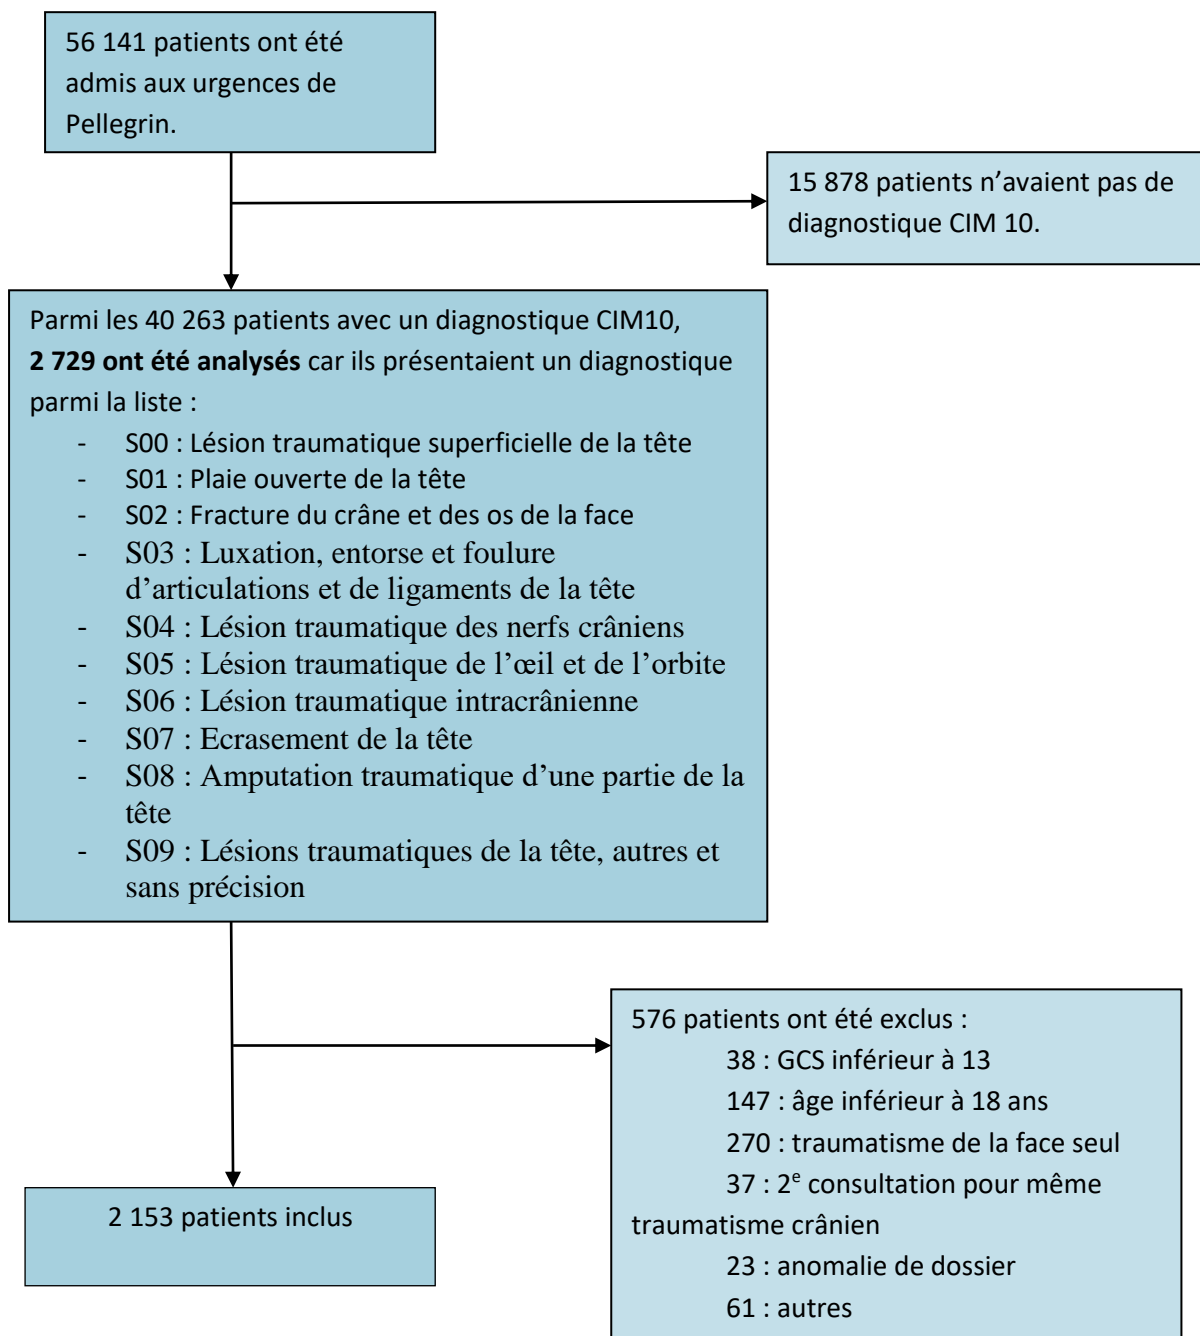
56 141 patients ont été admis aux urgences de Pellegrin.

15 878 patients n’avaient pas de diagnostique CIM 10.

Parmi les 40 263 patients avec un diagnostique CIM10, **2 729 ont été analysés** car ils présentaient un diagnostique parmi la liste :

- S00 : Lésion traumatique superficielle de la tête
- S01 : Plaie ouverte de la tête
- S02 : Fracture du crâne et des os de la face
- S03 : Luxation, entorse et foulure d’articulations et de ligaments de la tête
- S04 : Lésion traumatique des nerfs crâniens
- S05 : Lésion traumatique de l’œil et de l’orbite
- S06 : Lésion traumatique intracrânienne
- S07 : Ecrasement de la tête
- S08 : Amputation traumatique d’une partie de la tête
- S09 : Lésions traumatiques de la tête, autres et sans précision

576 patients ont été exclus :
38 : GCS inférieur à 13
147 : âge inférieur à 18 ans
270 : traumatisme de la face seul
37 : 2$^{e}$ consultation pour même traumatisme crânien
23 : anomalie de dossier
61 : autres

2 153 patients inclus